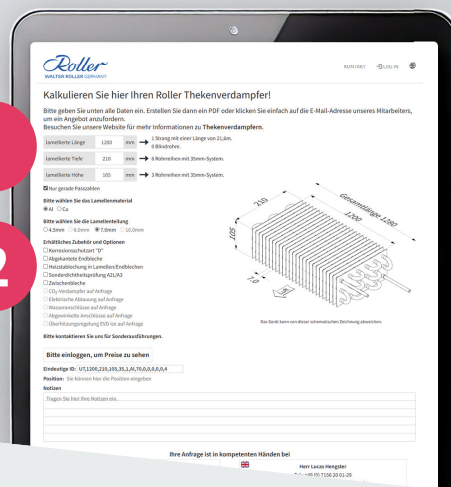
Roller
WALTER ROLLER GERMANY

KONTAKT LOG IN

Kalkulieren Sie hier Ihren Roller Thekenverdampfer!

Bitte geben Sie unten alle Daten ein. Erstellen Sie dann ein PDF oder klicken Sie einfach auf die E-Mail-Adresse unseres Mitarbeiters, um ein Angebot anzufordern.
Besuchen Sie unsere Website für mehr Informationen zu Thekenverdampfern.

| lamellierte Länge | 1200 | mm | 1 Strang mit einer Länge von 21,6m. 0 Blindrohre. |
|---|---|---|---|
| lamellierte Tiefe | 210 | mm | 6 Rohrreihen mit 35mm-System. |
| lamellierte Höhe | 105 | mm | 3 Rohrreihen mit 35mm-System. |

Nur gerade Passzahlen

Bitte wählen Sie das Lamellenmaterial
Al Cu

Bitte wählen Sie die Lamellenteilung
4.5mm 6.0mm 7.0mm 10.0mm

Erhältliches Zubehör und Optionen
Korrosionsschutzart "D"
Abgekantete Endbleche
Holzstabilösung in Lamellen/Endblechen
Sonderdichtheitsprüfung A2L/A3
Zwischenbleche
$CO_2$-Verdampfer auf Anfrage
Elektrische Abtauung auf Anfrage
Wasseranschlüsse auf Anfrage
Abgewinkelte Anschlüsse auf Anfrage
Überhitzungsregelung EVD ice auf Anfrage

Bitte kontaktieren Sie uns für Sonderausführungen.

Gesamtlänge 1280
1200
210
105
70

Das Gerät kann von dieser schematischen Zeichnung abweichen.

Bitte einloggen, um Preise zu sehen

Eindeutige ID: UT,1200,210,105,35,1,Al,7.0,0,0,0,0,0,4
Position: Sie können hier die Position eingeben
Notizen
Tragen Sie hier Ihre Notizen ein.

Ihre Anfrage ist in kompetenten Händen bei
Herr Lucas Hengster
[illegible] (0) 7156 20 01-29